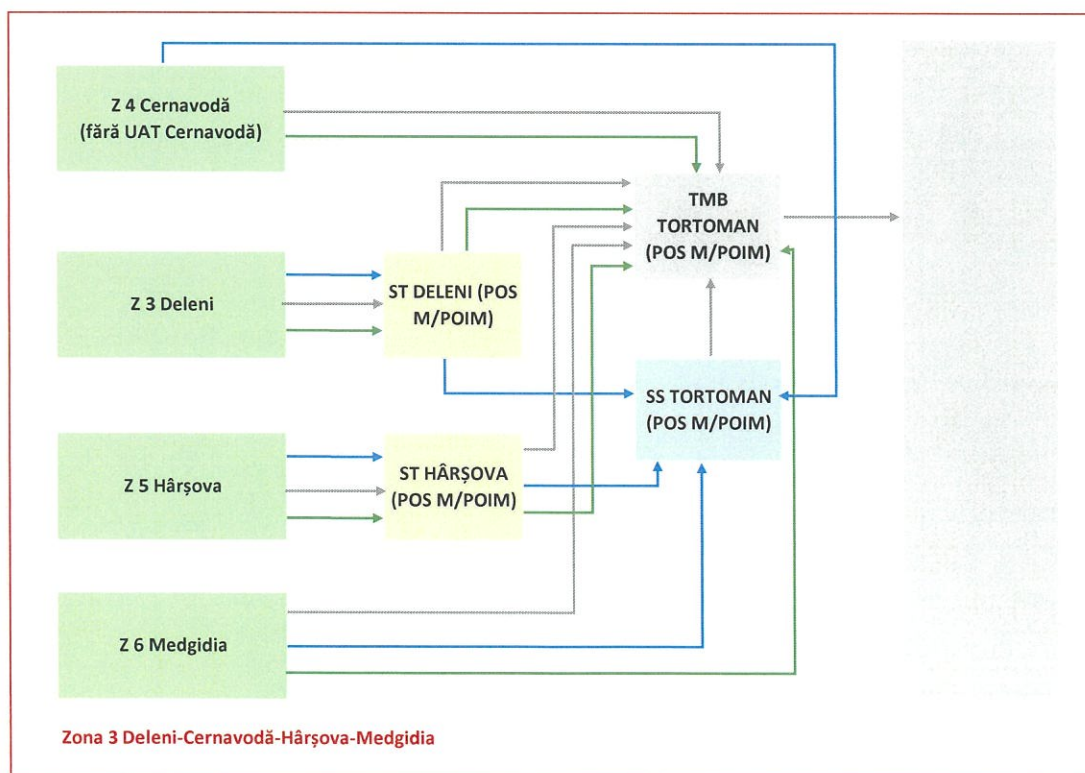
Z 4 Cernavodă (fără UAT Cernavodă)

TMB TORTOMAN (POS M/POIM)

Z 3 Deleni

ST DELENI (POS M/POIM)

SS TORTOMAN (POS M/POIM)

Z 5 Hârșova

ST HÂRȘOVA (POS M/POIM)

Z 6 Medgidia

Zona 3 Deleni-Cernavodă-Hârșova-Medgidia